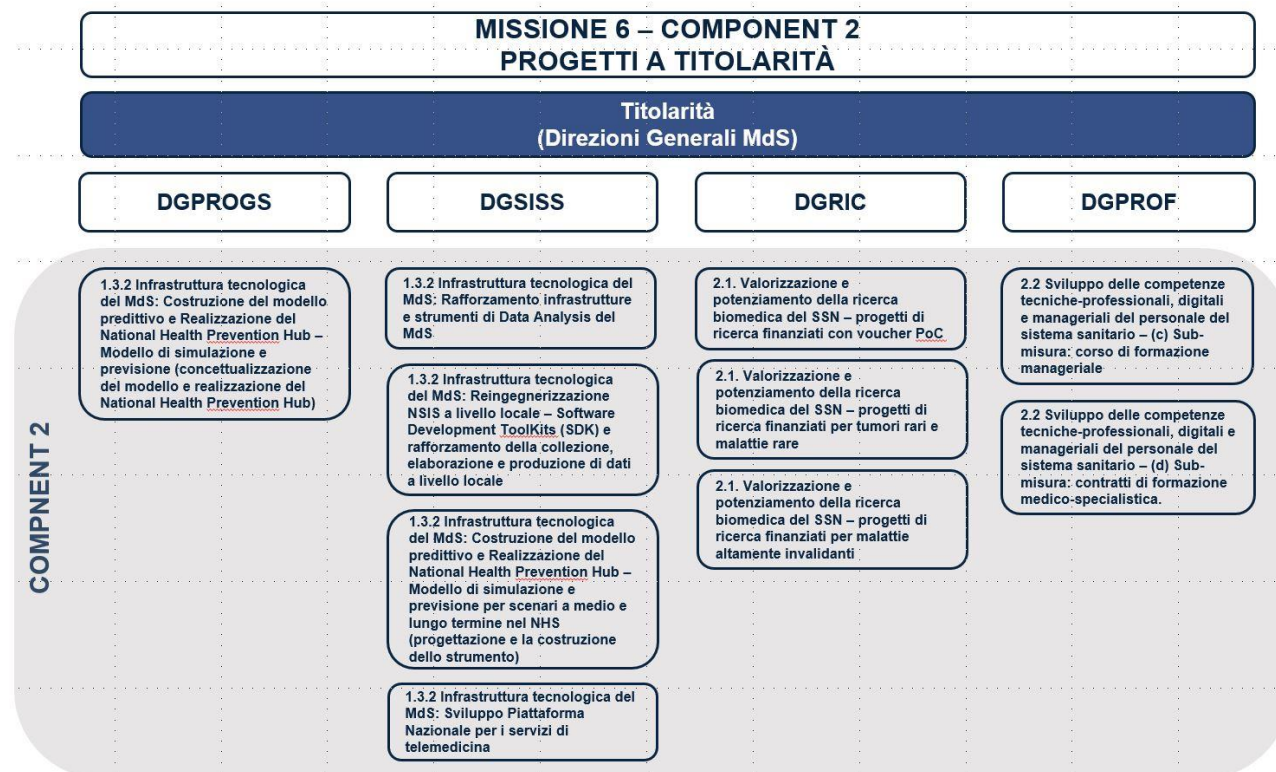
MISSIONE 6 – COMPONENT 2
PROGETTI A TITOLARITÀ

Titolarità
(Direzioni Generali MdS)

DGPROGS

DGSISS

DGRIC

DGPROF

COMPNENT 2

1.3.2 Infrastruttura tecnologica del MdS: Costruzione del modello predittivo e Realizzazione del National Health Prevention Hub – Modello di simulazione e previsione (concettualizzazione del modello e realizzazione del National Health Prevention Hub)

1.3.2 Infrastruttura tecnologica del MdS: Rafforzamento infrastrutture e strumenti di Data Analysis del MdS

1.3.2 Infrastruttura tecnologica del MdS: Reingegnerizzazione NSIS a livello locale – Software Development ToolKits (SDK) e rafforzamento della collezione, elaborazione e produzione di dati a livello locale

1.3.2 Infrastruttura tecnologica del MdS: Costruzione del modello predittivo e Realizzazione del National Health Prevention Hub – Modello di simulazione e previsione per scenari a medio e lungo termine nel NHS (progettazione e la costruzione dello strumento)

1.3.2 Infrastruttura tecnologica del MdS: Sviluppo Piattaforma Nazionale per i servizi di telemedicina

2.1. Valorizzazione e potenziamento della ricerca biomedica del SSN – progetti di ricerca finanziati con voucher PoC

2.1. Valorizzazione e potenziamento della ricerca biomedica del SSN – progetti di ricerca finanziati per tumori rari e malattie rare

2.1. Valorizzazione e potenziamento della ricerca biomedica del SSN – progetti di ricerca finanziati per malattie altamente invalidanti

2.2 Sviluppo delle competenze tecniche-professionali, digitali e manageriali del personale del sistema sanitario – (c) Sub-misura: corso di formazione manageriale

2.2 Sviluppo delle competenze tecniche-professionali, digitali e manageriali del personale del sistema sanitario – (d) Sub-misura: contratti di formazione medico-specialistica.